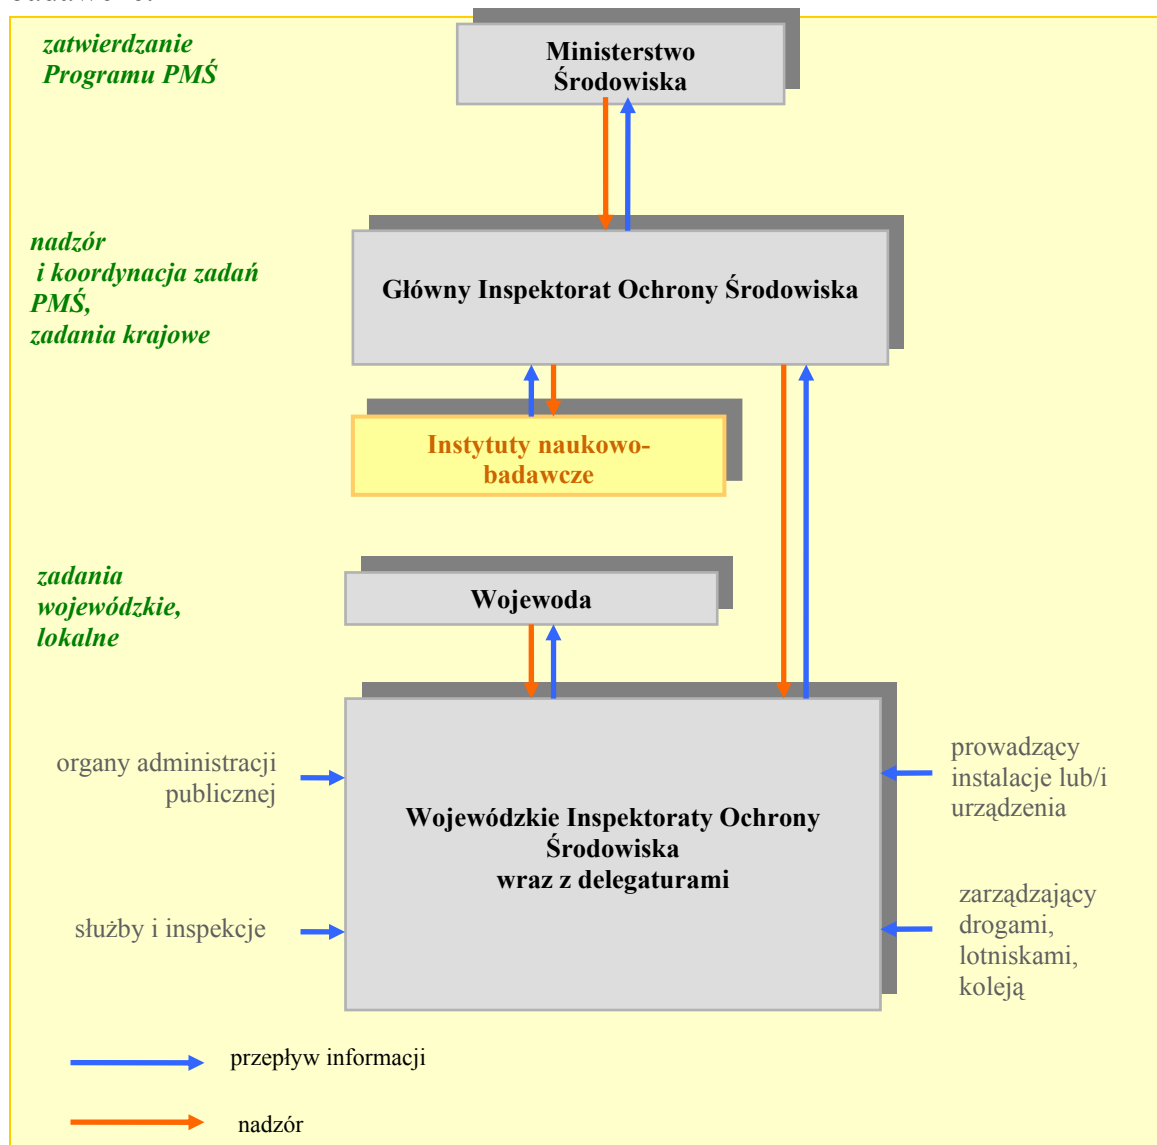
zatwierdzanie Programu PMŚ

Ministerstwo Środowiska

nadzór i koordynacja zadań PMŚ, zadania krajowe

Główny Inspektorat Ochrony Środowiska

Instytuty naukowo-badawcze

zadania wojewódzkie, lokalne

Wojewoda

organy administracji publicznej

służby i inspekcje

Wojewódzkie Inspektoraty Ochrony Środowiska wraz z delegaturami

prowadzący instalacje lub/i urządzenia

zarządzający drogami, lotniskami, koleją

przepływ informacji

nadzór